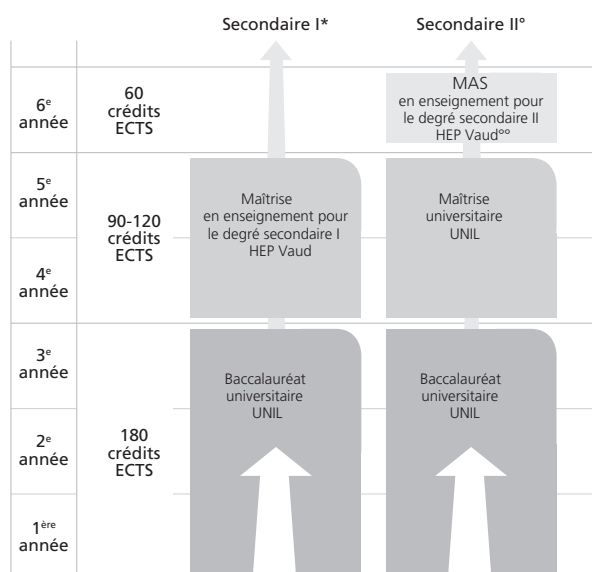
Secondaire I*

Secondaire II°

6$^{e}$ année

60 crédits ECTS

MAS en enseignement pour le degré secondaire II HEP Vaud°°

5$^{e}$ année

90-120 crédits ECTS

Maîtrise en enseignement pour le degré secondaire I HEP Vaud

Maîtrise universitaire UNIL

4$^{e}$ année

3$^{e}$ année

Baccalauréat universitaire UNIL

Baccalauréat universitaire UNIL

2$^{e}$ année

180 crédits ECTS

1$^{ère}$ année